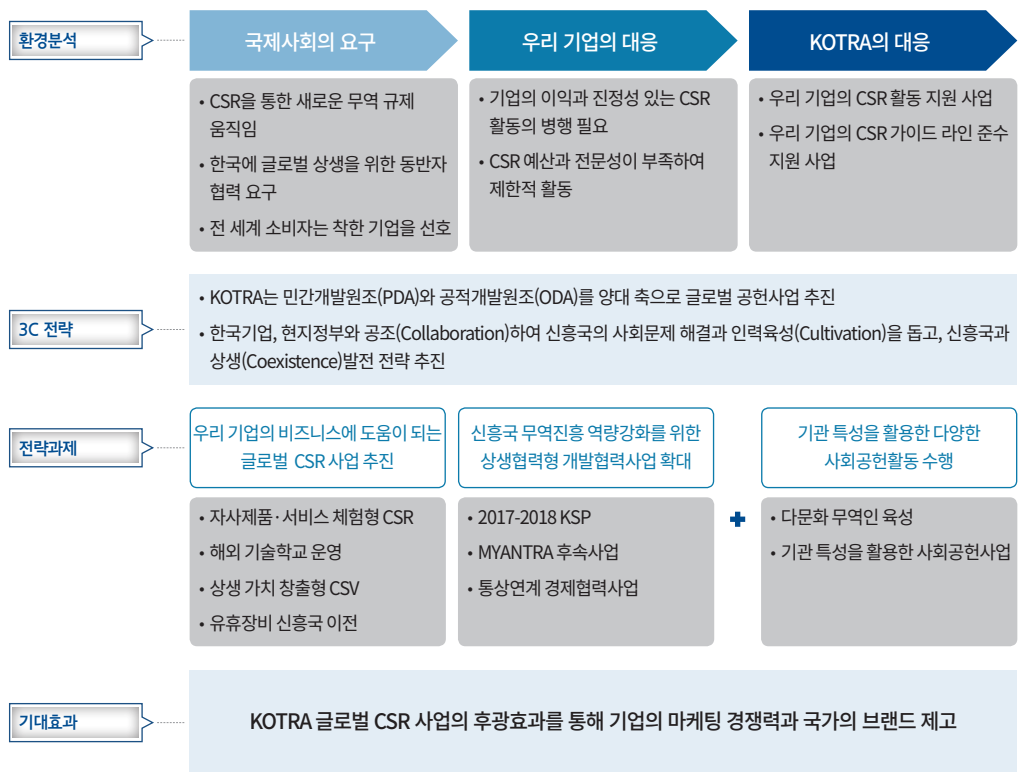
환경분석

국제사회의 요구

우리 기업의 대응

KOTRA의 대응

• CSR을 통한 새로운 무역 규제 움직임
• 한국에 글로벌 상생을 위한 동반자 협력 요구
• 전 세계 소비자는 착한 기업을 선호

• 기업의 이익과 진정성 있는 CSR 활동의 병행 필요
• CSR 예산과 전문성이 부족하여 제한적 활동

• 우리 기업의 CSR 활동 지원 사업
• 우리 기업의 CSR 가이드 라인 준수 지원 사업

3C 전략

• KOTRA는 민간개발원조(PDA)와 공적개발원조(ODA)를 양대 축으로 글로벌 공헌사업 추진
• 한국기업, 현지정부와 공조(Collaboration)하여 신흥국의 사회문제 해결과 인력육성(Cultivation)을 돕고, 신흥국과 상생(Coexistence)발전 전략 추진

전략과제

우리 기업의 비즈니스에 도움이 되는 글로벌 CSR 사업 추진

신흥국 무역진흥 역량강화를 위한 상생협력형 개발협력사업 확대

기관 특성을 활용한 다양한 사회공헌활동 수행

• 자사제품·서비스 체험형 CSR
• 해외 기술학교 운영
• 상생 가치 창출형 CSV
• 유휴장비 신흥국 이전

• 2017-2018 KSP
• MYANTRA 후속사업
• 통상연계 경제협력사업

• 다문화 무역인 육성
• 기관 특성을 활용한 사회공헌사업

기대효과

KOTRA 글로벌 CSR 사업의 후광효과를 통해 기업의 마케팅 경쟁력과 국가의 브랜드 제고